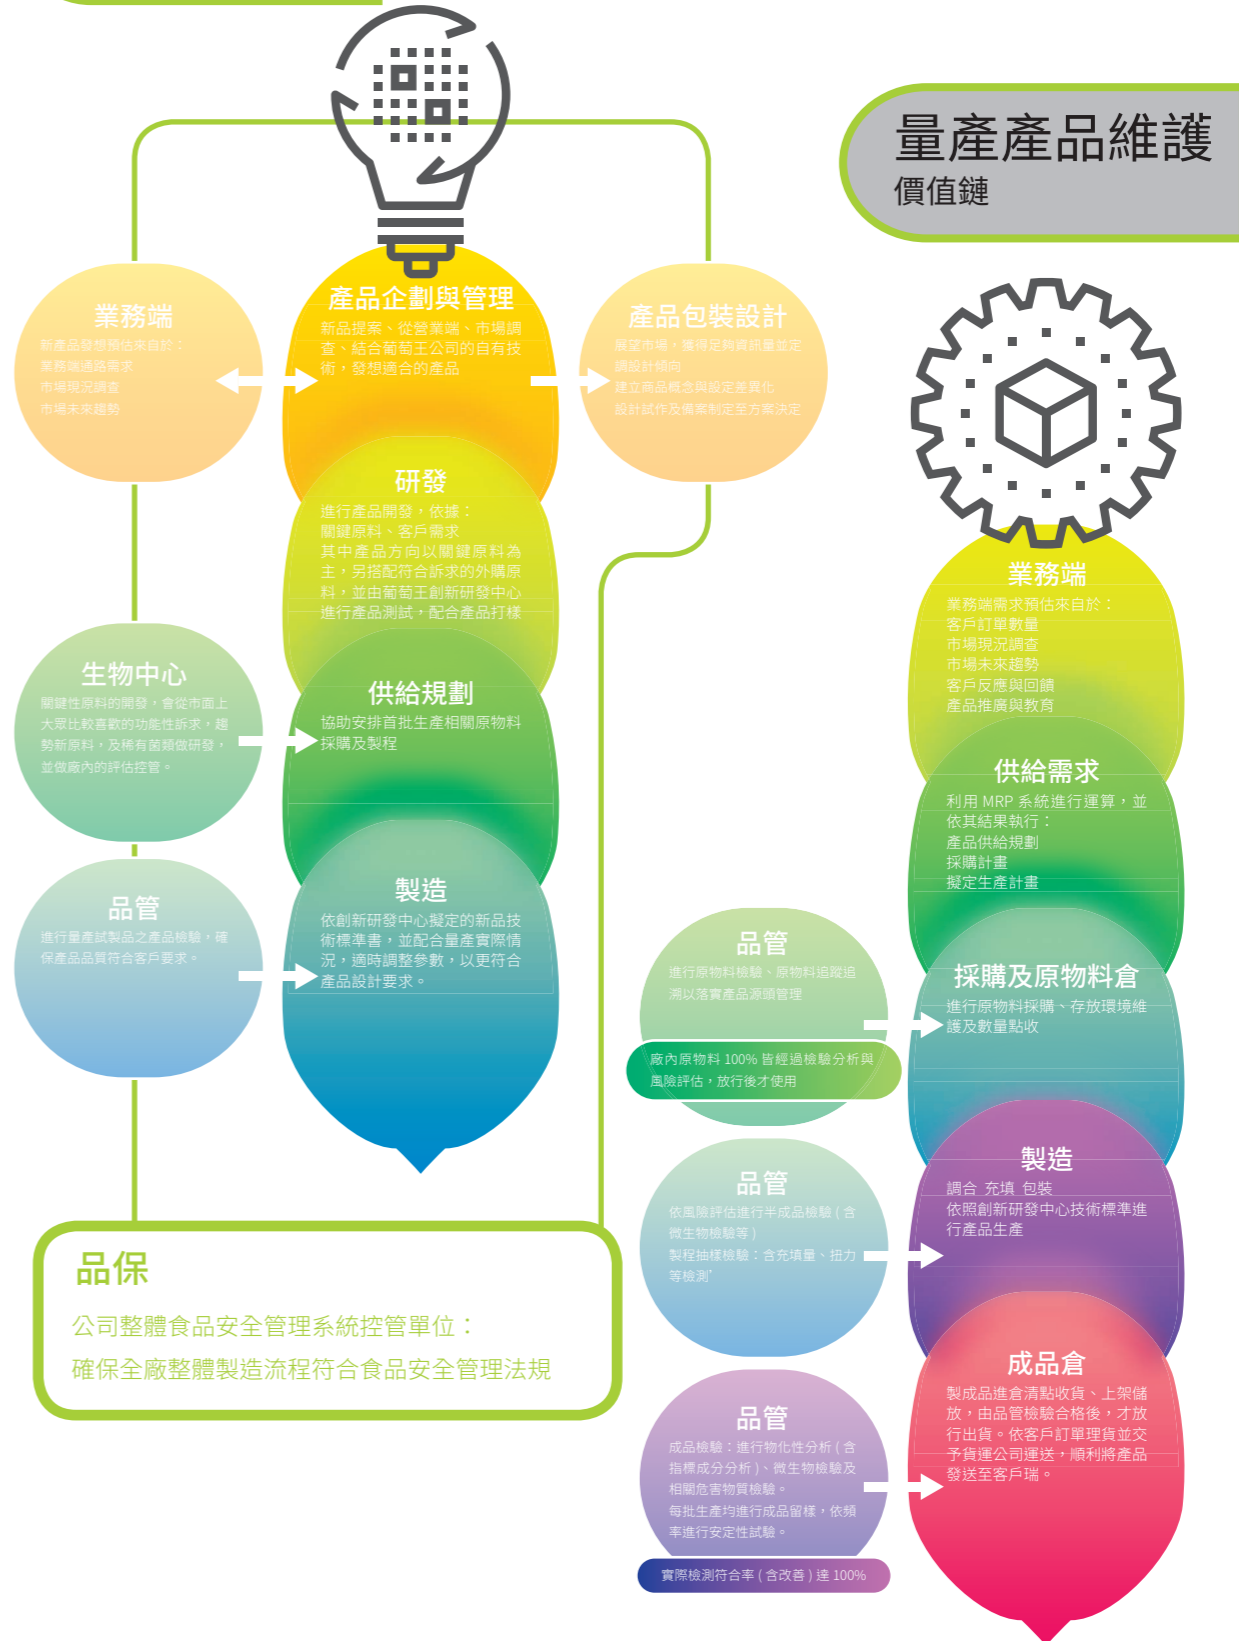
量產產品維護
價值鏈

業務端
新產品發想預估來自於：
業務端通路需求
市場現況調查
市場未來趨勢

產品企劃與管理
新品提案、從營業端、市場調查、結合葡萄王公司的自有技術，發想適合的產品

產品包裝設計
展望市場，獲得足夠資訊量並定調設計傾向
建立商品概念與設定差異化
設計試作及備案制定至方案決定

研發
進行產品開發，依據：
關鍵原料、客戶需求
其中產品方向以關鍵原料為主，另搭配符合訴求的外購原料，並由葡萄王創新研發中心進行產品測試，配合產品打樣

生物中心
關鍵性原料的開發，會從市面上大眾比較喜歡的功能性訴求，趨勢新原料，及稀有菌類做研發，並做廠內的評估控管。

供給規劃
協助安排首批生產相關原物料採購及製程

品管
進行量產試製品之產品檢驗，確保產品品質符合客戶要求。

製造
依創新研發中心擬定的新品技術標準書，並配合量產實際情況，適時調整參數，以更符合產品設計要求。

品保
公司整體食品安全管理系統控管單位：
確保全廠整體製造流程符合食品安全管理法規

業務端
業務端需求預估來自於：
客戶訂單數量
市場現況調查
市場未來趨勢
客戶反應與回饋
產品推廣與教育

供給需求
利用 MRP 系統進行運算，並依其結果執行：
產品供給規劃
採購計畫
擬定生產計畫

品管
進行原物料檢驗、原物料追蹤追溯以落實產品源頭管理

廠內原物料 100% 皆經過檢驗分析與風險評估，放行後才使用

採購及原物料倉
進行原物料採購、存放環境維護及數量點收

品管
依風險評估進行半成品檢驗（含微生物檢驗等）
製程抽樣檢驗：含充填量、扭力等檢測

製造
調合 充填 包裝
依照創新研發中心技術標準進行產品生產

品管
成品檢驗：進行物化性分析（含指標成分分析）、微生物檢驗及相關危害物質檢驗。
每批生產均進行成品留樣，依頻率進行安定性試驗。

實際檢測符合率（含改善）達 100%

成品倉
製成品進倉清點收貨、上架儲放，由品管檢驗合格後，才放行出貨。依客戶訂單理貨並交予貨運公司運送，順利將產品發送至客戶端。